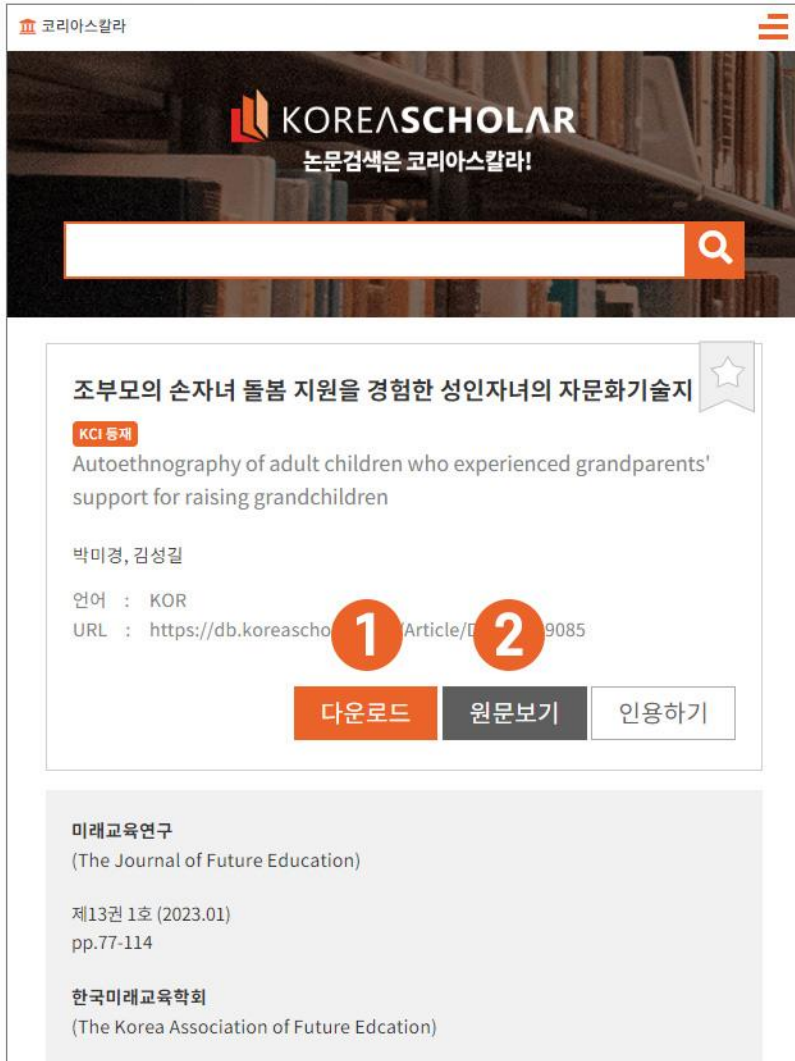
코리아스칼라

KOREASCHOLAR
논문검색은 코리아스칼라!

조부모의 손자녀 돌봄 지원을 경험한 성인자녀의 자문화기술지

KCI 등재

Autoethnography of adult children who experienced grandparents' support for raising grandchildren

박미경, 김성길

언어 : KOR
URL : https://db.koreascho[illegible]/Article/D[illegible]9085

1 2

다운로드 원문보기 인용하기

미래교육연구
(The Journal of Future Education)

제13권 1호 (2023.01)
pp.77-114

한국미래교육학회
(The Korea Association of Future Edcation)